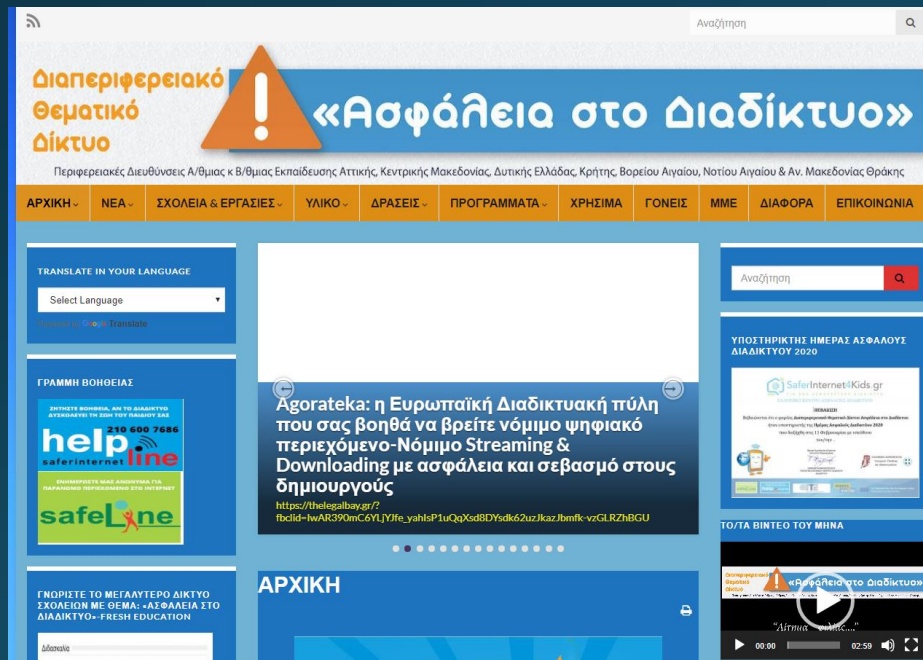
Αναζήτηση

Διαπεριφερειακό Θεματικό Δίκτυο

«Ασφάλεια στο Διαδίκτυο»

Περιφερειακές Διευθύνσεις Α/θμιας κ Β/θμιας Εκπαίδευσης Αττικής, Κεντρικής Μακεδονίας, Δυτικής Ελλάδας, Κρήτης, Βορείου Αιγαίου, Νοτίου Αιγαίου & Αν. Μακεδονίας Θράκης

ΑΡΧΙΚΗ | ΝΕΑ | ΣΧΟΛΕΙΑ & ΕΡΓΑΣΙΕΣ | ΥΛΙΚΟ | ΔΡΑΣΕΙΣ | ΠΡΟΓΡΑΜΜΑΤΑ | ΧΡΗΣΙΜΑ | ΓΟΝΕΙΣ | ΜΜΕ | ΔΙΑΦΟΡΑ | ΕΠΙΚΟΙΝΩΝΙΑ

TRANSLATE IN YOUR LANGUAGE

Select Language

Powered by Google Translate

ΓΡΑΜΜΗ ΒΟΗΘΕΙΑΣ

ΖΗΤΗΣΤΕ ΒΟΗΘΕΙΑ, ΑΝ ΤΟ ΔΙΑΔΙΚΤΥΟ ΔΥΣΚΟΛΕΥΕΙ ΤΗ ΖΩΗ ΤΟΥ ΠΑΙΔΙΟΥ ΣΑΣ

help 210 600 7686 line saferinternet

ΕΝΗΜΕΡΩΣΤΕ ΜΑΣ ΑΝΩΝΥΜΑ ΓΙΑ ΠΑΡΑΝΟΜΟ ΠΕΡΙΕΧΟΜΕΝΟ ΣΤΟ INTERNET

safeline

ΓΝΩΡΙΣΤΕ ΤΟ ΜΕΓΑΛΥΤΕΡΟ ΔΙΚΤΥΟ ΣΧΟΛΕΙΩΝ ΜΕ ΘΕΜΑ: «ΑΣΦΑΛΕΙΑ ΣΤΟ ΔΙΑΔΙΚΤΥΟ»-FRESH EDUCATION

Agorateka: η Ευρωπαϊκή Διαδικτυακή πύλη που σας βοηθά να βρείτε νόμιμο ψηφιακό περιεχόμενο-Νόμιμο Streaming & Downloading με ασφάλεια και σεβασμό στους δημιουργούς

https://thelegalbay.gr/?fbclid=IwAR390mC6YLjYJfe_yahIsP1uQqXsd8DYsdk62uzJkazJbmfk-vzGLRZhBGU

ΑΡΧΙΚΗ

Αναζήτηση

ΥΠΟΣΤΗΡΙΚΤΗΣ ΗΜΕΡΑΣ ΑΣΦΑΛΟΥΣ ΔΙΑΔΙΚΤΥΟΥ 2020

SaferInternet4Kids.gr

ΤΟ/ΤΑ ΒΙΝΤΕΟ ΤΟΥ ΜΗΝΑ

«Ασφάλεια στο Διαδίκτυο»

00:00 02:59